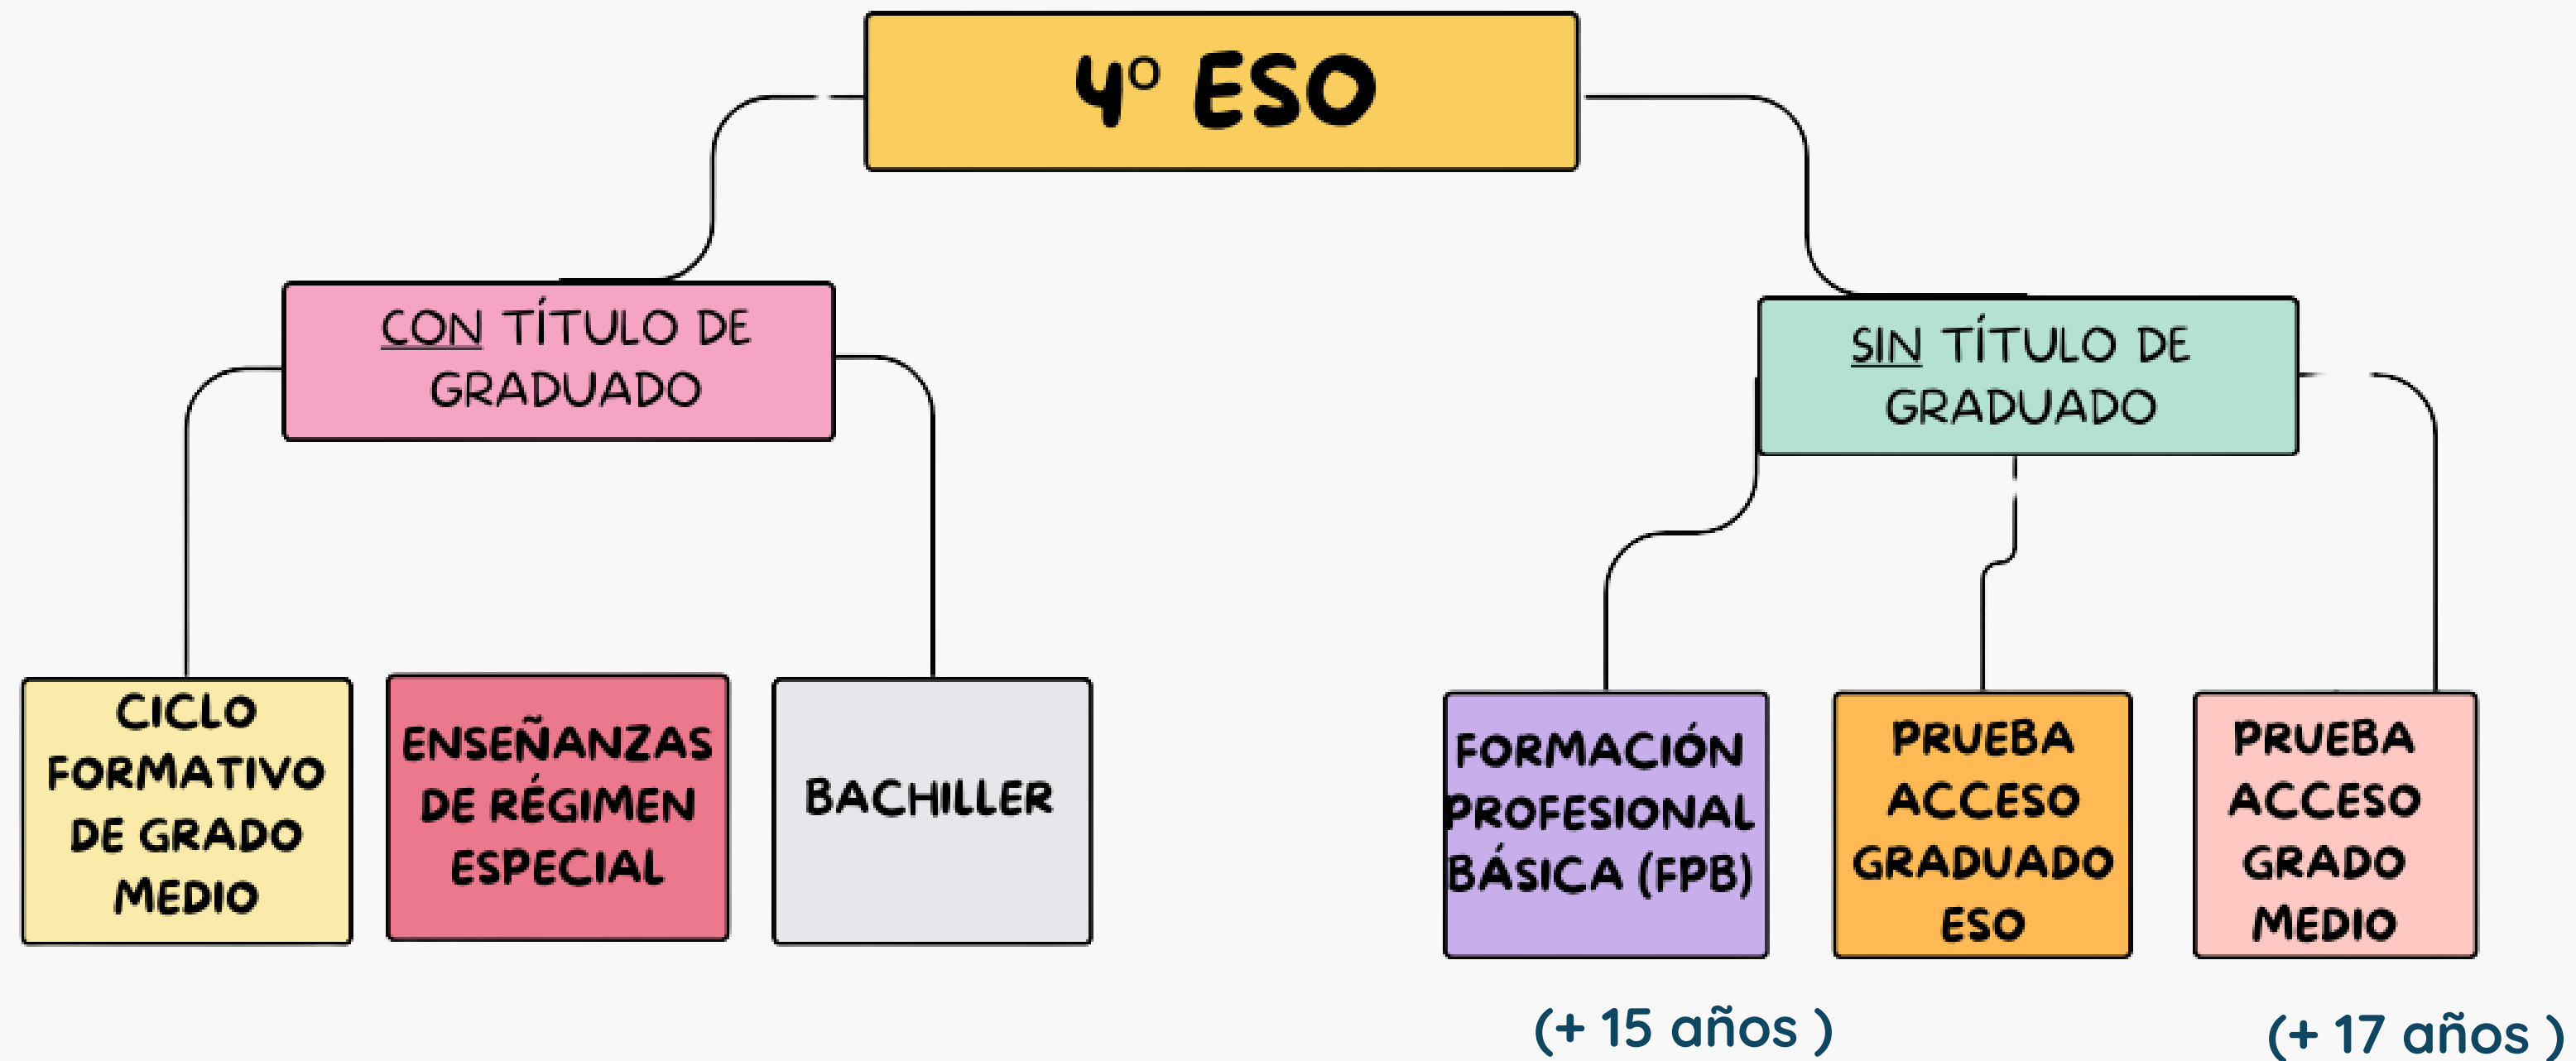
4º ESO

CON TÍTULO DE GRADUADO

SIN TÍTULO DE GRADUADO

CICLO FORMATIVO DE GRADO MEDIO

ENSEÑANZAS DE RÉGIMEN ESPECIAL

BACHILLER

FORMACIÓN PROFESIONAL BÁSICA (FPB)

PRUEBA ACCESO GRADUADO ESO

PRUEBA ACCESO GRADO MEDIO

(+ 15 años )

(+ 17 años )